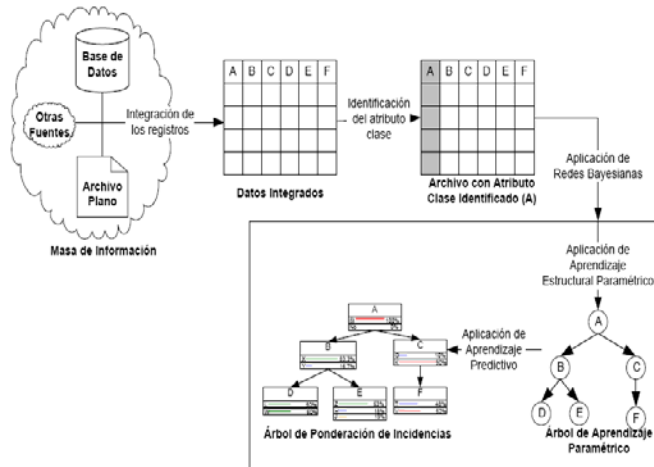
Base de Datos

Otras Fuentes

Archivo Plano

Masa de Información

Integración de los registros

| A | B | C | D | E | F |
|---|---|---|---|---|---|
| | | | | | |
| | | | | | |
| | | | | | |
| | | | | | |

Datos Integrados

Identificación del atributo clase

| A | B | C | D | E | F |
|---|---|---|---|---|---|
| | | | | | |
| | | | | | |
| | | | | | |
| | | | | | |

Archivo con Atributo Clase Identificado (A)

Aplicación de Redes Bayesianas

Aplicación de Aprendizaje Estructural Paramétrico

A

B

C

D

E

F

Árbol de Aprendizaje Paramétrico

Aplicación de Aprendizaje Predictivo

A

B

C

D

E

F

Árbol de Ponderación de Incidencias